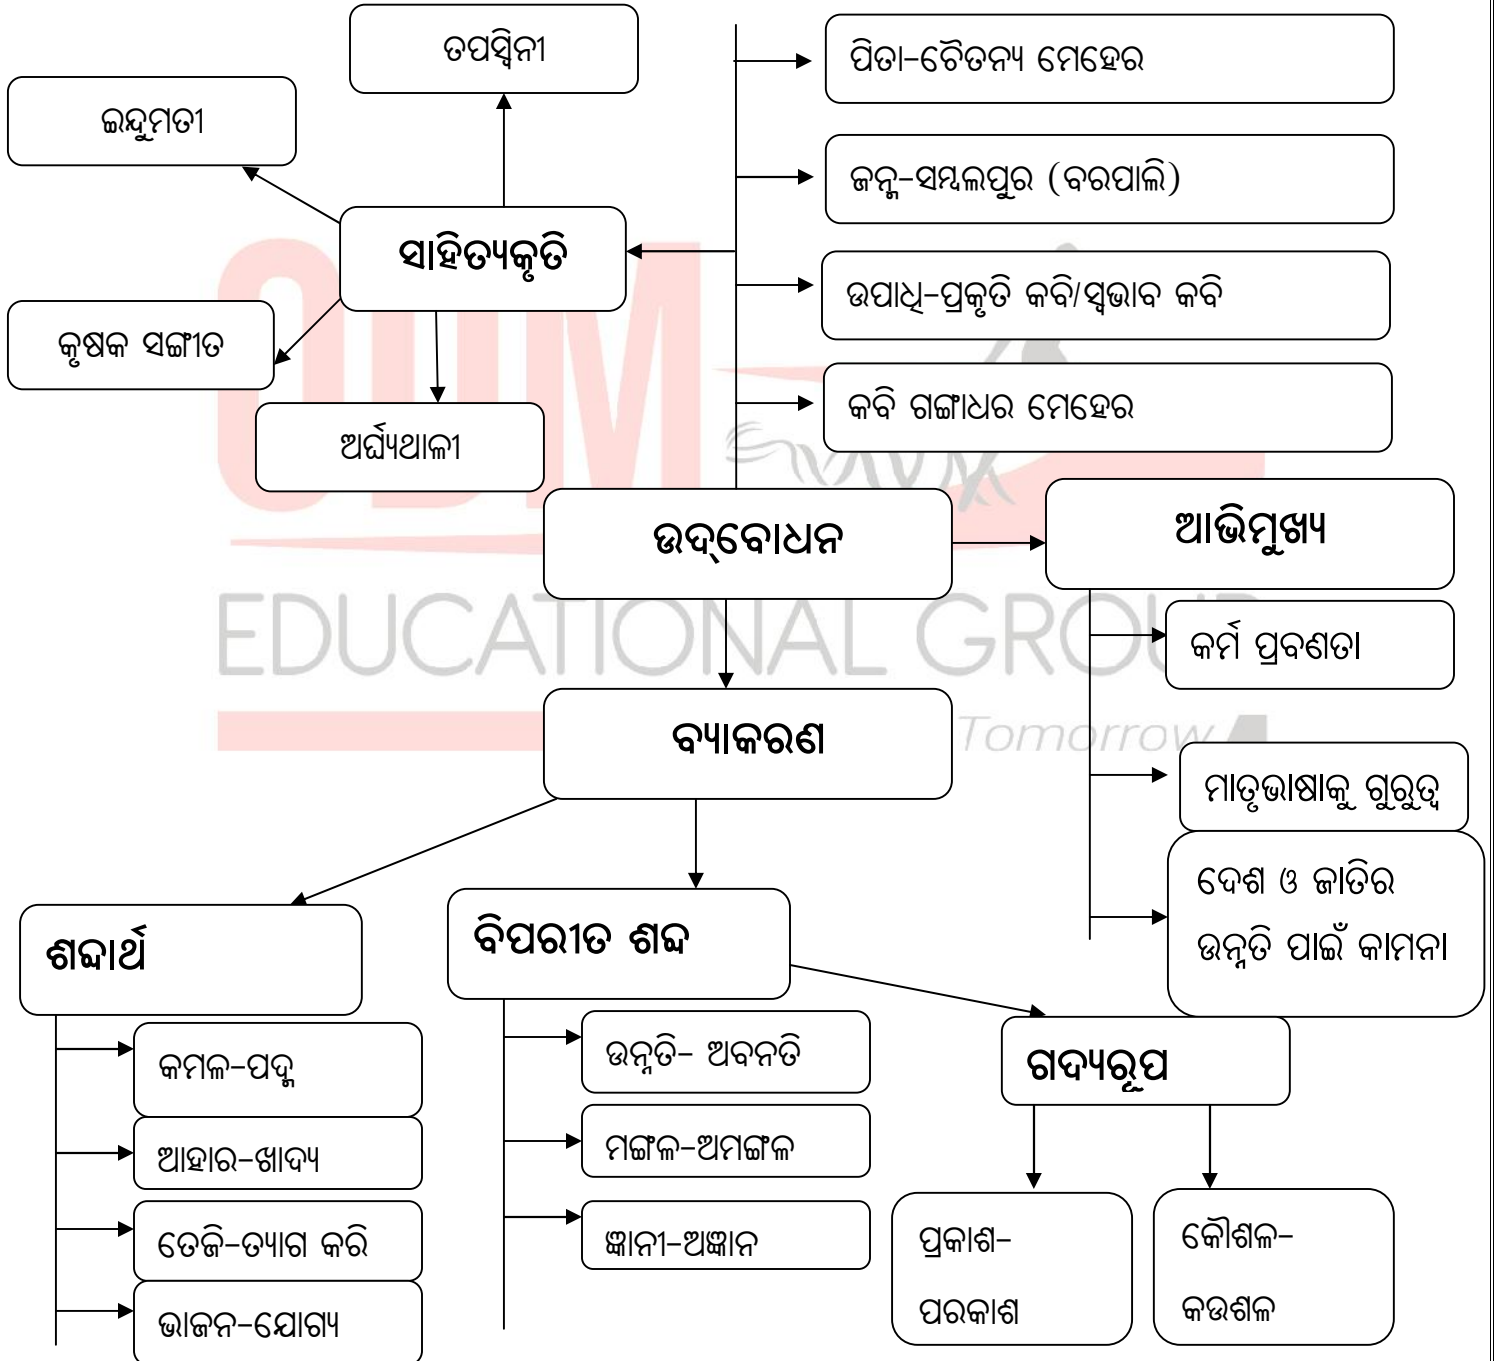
ତପସ୍ୱିନୀ

ଇନ୍ଦୁମତୀ

ସାହିତ୍ୟକୃତି

କୃଷକ ସଙ୍ଗୀତ

ଅର୍ଘ୍ୟଥାଳୀ

ପିତା-ଚୈତନ୍ୟ ମେହେର

ଜନ୍ମ-ସମ୍ବଲପୁର (ବରପାଲି)

ଉପାଧି-ପ୍ରକୃତି କବି/ସ୍ୱଭାବ କବି

କବି ଗଙ୍ଗାଧର ମେହେର

ଉଦ୍‌ବୋଧନ

ଆଭିମୁଖ୍ୟ

EDUCATIONAL GROUP

Tomorrow

କର୍ମ ପ୍ରବଣତା

ବ୍ୟାକରଣ

ମାତୃଭାଷାକୁ ଗୁରୁତ୍ୱ

ଦେଶ ଓ ଜାତିର ଉନ୍ନତି ପାଇଁ କାମନା

ଶବ୍ଦାର୍ଥ

ବିପରୀତ ଶବ୍ଦ

ଗଦ୍ୟରୂପ

କମଳ-ପଦ୍ମ

ଆହାର-ଖାଦ୍ୟ

ତେଜି-ତ୍ୟାଗ କରି

ଭାଜନ-ଯୋଗ୍ୟ

ଉନ୍ନତି- ଅବନତି

ମଙ୍ଗଳ-ଅମଙ୍ଗଳ

ଜ୍ଞାନୀ-ଅଜ୍ଞାନ

ପ୍ରକାଶ- ପରକାଶ

କୌଶଳ- କଉଶଳ